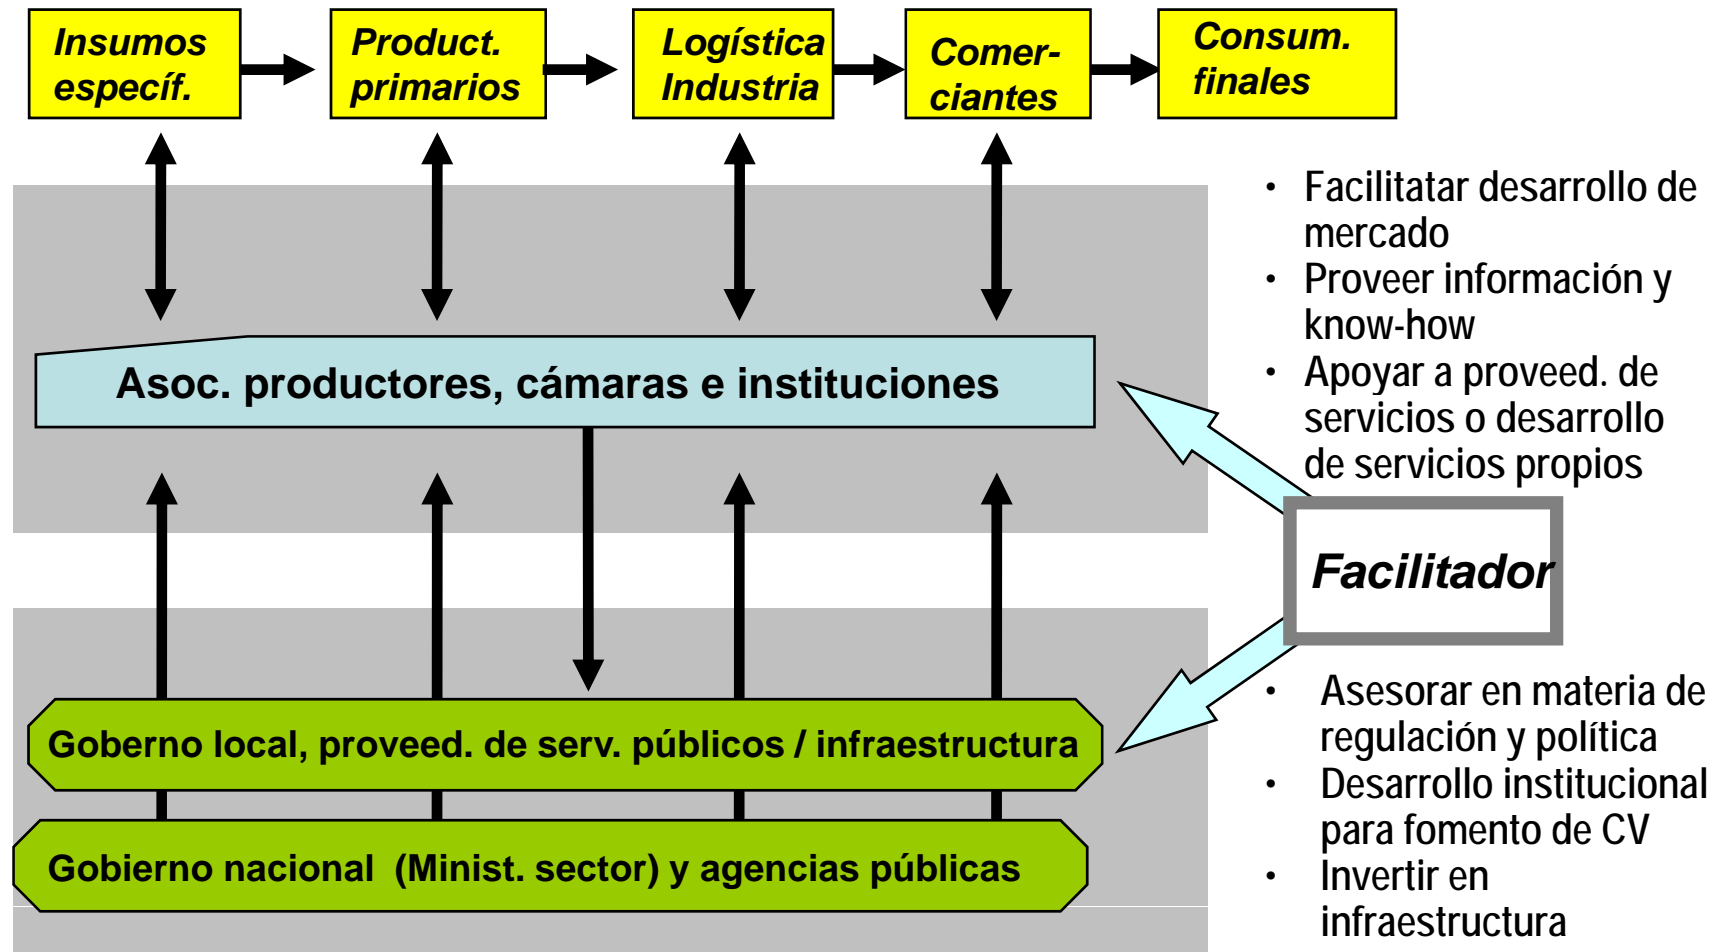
Insumos específ.

Product. primarios

Logística Industria

Comerciantes

Consum. finales

Asoc. productores, cámaras e instituciones

Goberno local, proveed. de serv. públicos / infraestructura

Gobierno nacional (Minist. sector) y agencias públicas

- Facilitatar desarrollo de mercado
- Proveer información y know-how
- Apoyar a proveed. de servicios o desarrollo de servicios propios

Facilitador

- Asesorar en materia de regulación y política
- Desarrollo institucional para fomento de CV
- Invertir en infraestructura